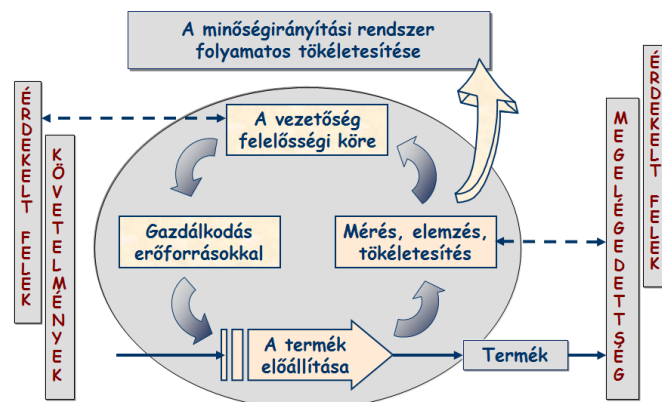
A minőségirányítási rendszer folyamatos tökéletesítése

ÉRDEKELT FELEK

KÖVETELMÉNYEK

A vezetőség felelősségi köre

Gazdálkodás erőforrásokkal

Mérés, elemzés, tökéletesítés

A termék előállítása

Termék

MEGELÉGEDETTSÉG

ÉRDEKELT FELEK